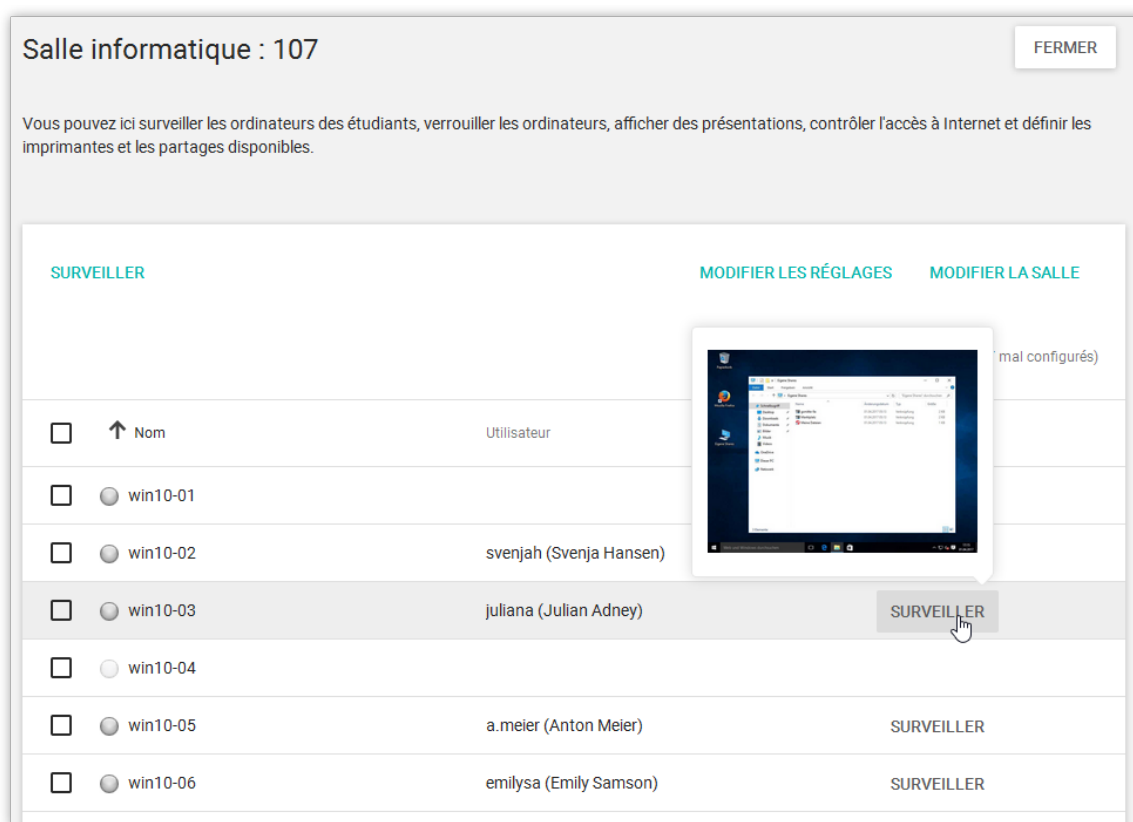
Salle informatique : 107

FERMER

Vous pouvez ici surveiller les ordinateurs des étudiants, verrouiller les ordinateurs, afficher des présentations, contrôler l'accès à Internet et définir les imprimantes et les partages disponibles.

SURVEILLER

MODIFIER LES RÉGLAGES

MODIFIER LA SALLE

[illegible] mal configurés)

| | Nom | Utilisateur | |
|---|---|---|---|
| | win10-01 | | |
| | win10-02 | svenjah (Svenja Hansen) | |
| | win10-03 | juliana (Julian Adney) | SURVEILLER |
| | win10-04 | | |
| | win10-05 | a.meier (Anton Meier) | SURVEILLER |
| | win10-06 | emilysa (Emily Samson) | SURVEILLER |